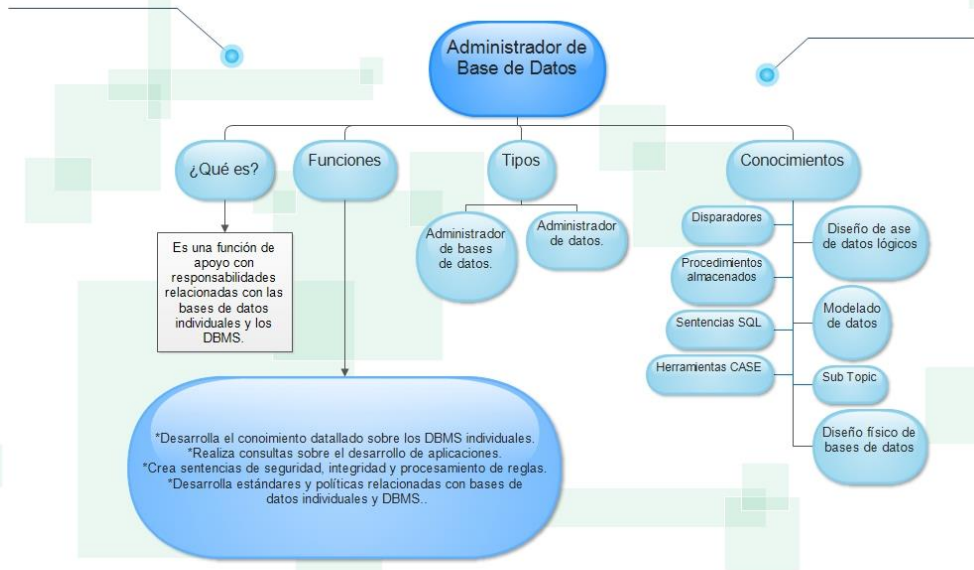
Administrador de Base de Datos

¿Qué es?

Es una función de apoyo con responsabilidades relacionadas con las bases de datos individuales y los DBMS.

Funciones

*Desarrolla el conoimiento datallado sobre los DBMS individuales.
*Realiza consultas sobre el desarrollo de aplicaciones.
*Crea sentencias de seguridad, integridad y procesamiento de reglas.
*Desarrolla estándares y políticas relacionadas con bases de datos individuales y DBMS..

Tipos

Administrador de bases de datos.

Administrador de datos.

Conocimientos

Disparadores

Procedimientos almacenados

Sentencias SQL

Herramientas CASE

Diseño de ase de datos lógicos

Modelado de datos

Sub Topic

Diseño físico de bases de datos